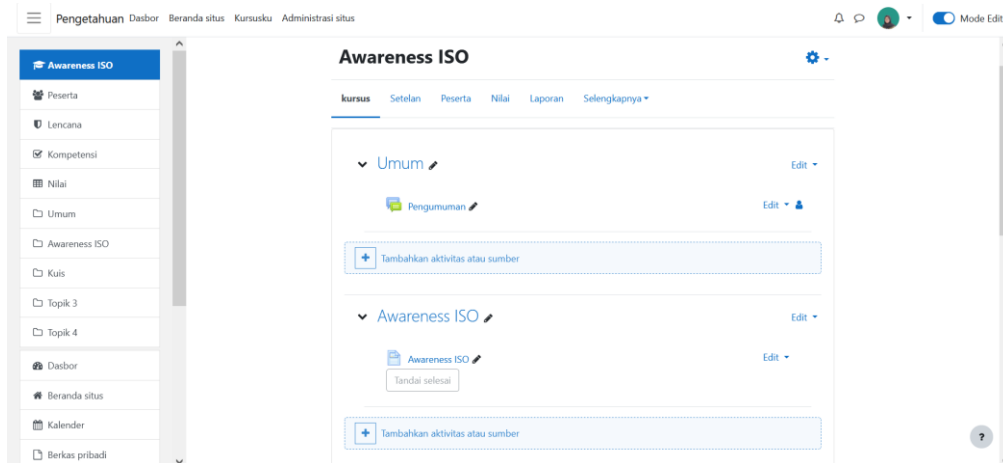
Pengetahuan Dasbor Beranda situs Kursusku Administrasi situs

Mode Edit

Awareness ISO
Peserta
Lencana
Kompetensi
Nilai
Umum
Awareness ISO
Kuis
Topik 3
Topik 4
Dasbor
Beranda situs
Kalender
Berkas pribadi

Awareness ISO

kursus Setelan Peserta Nilai Laporan Selengkapnya

Umum

Edit

Pengumuman

Edit

Tambahkan aktivitas atau sumber

Awareness ISO

Edit

Awareness ISO

Edit

Tandai selesai

Tambahkan aktivitas atau sumber

?